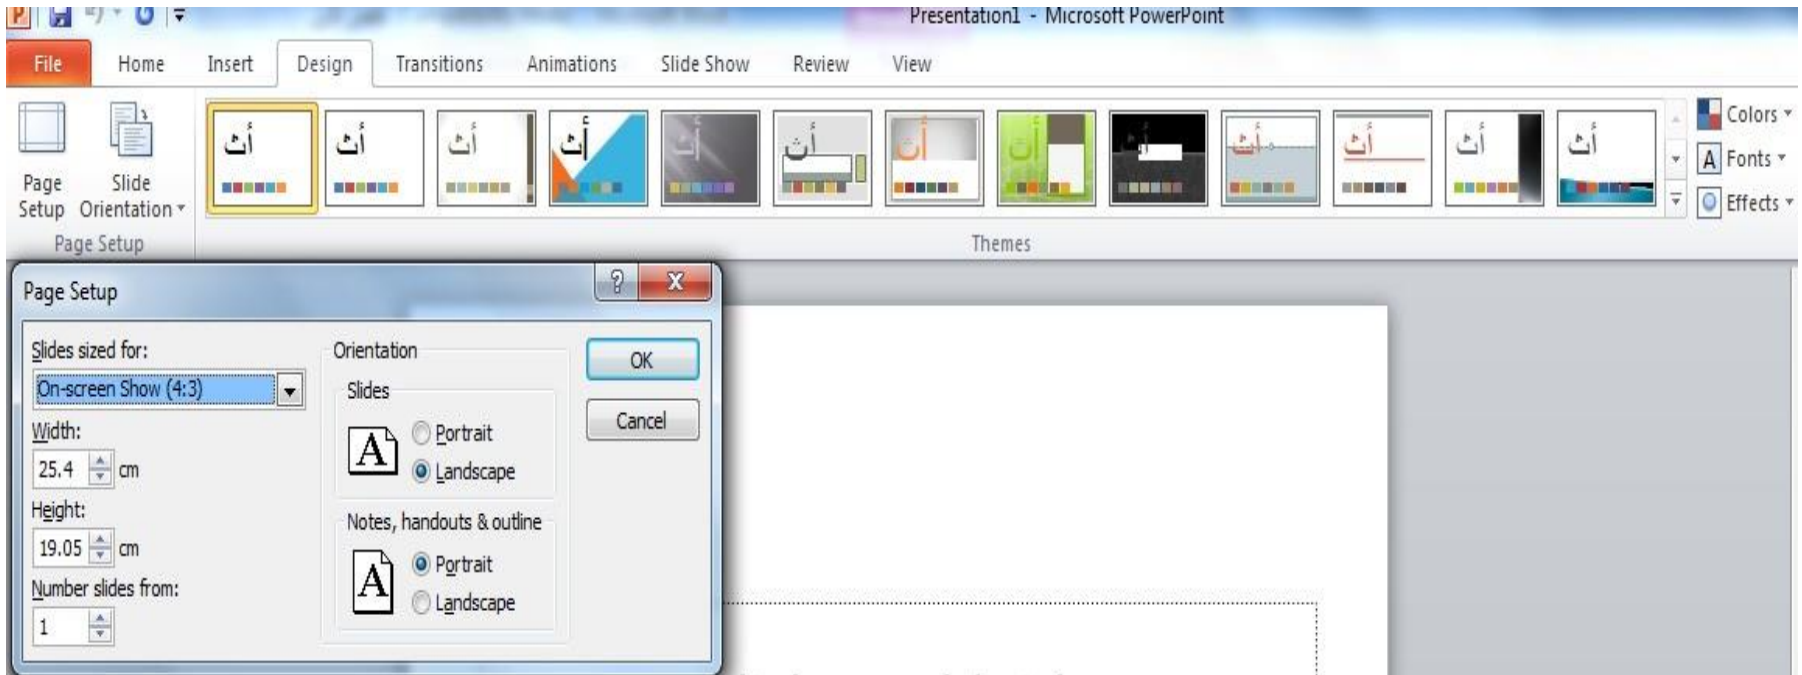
Presentation1 - Microsoft PowerPoint

File Home Insert Design Transitions Animations Slide Show Review View

Page Setup
Slide Orientation
Page Setup

أث أث أث أث أث أث أث أث أث أث أث أث أث

Themes

Colors
Fonts
Effects

Page Setup
?
X

Slides sized for:
On-screen Show (4:3)
Width:
25.4 cm
Height:
19.05 cm
Number slides from:
1

Orientation
Slides
A
Portrait
Landscape
Notes, handouts & outline
A
Portrait
Landscape

OK
Cancel